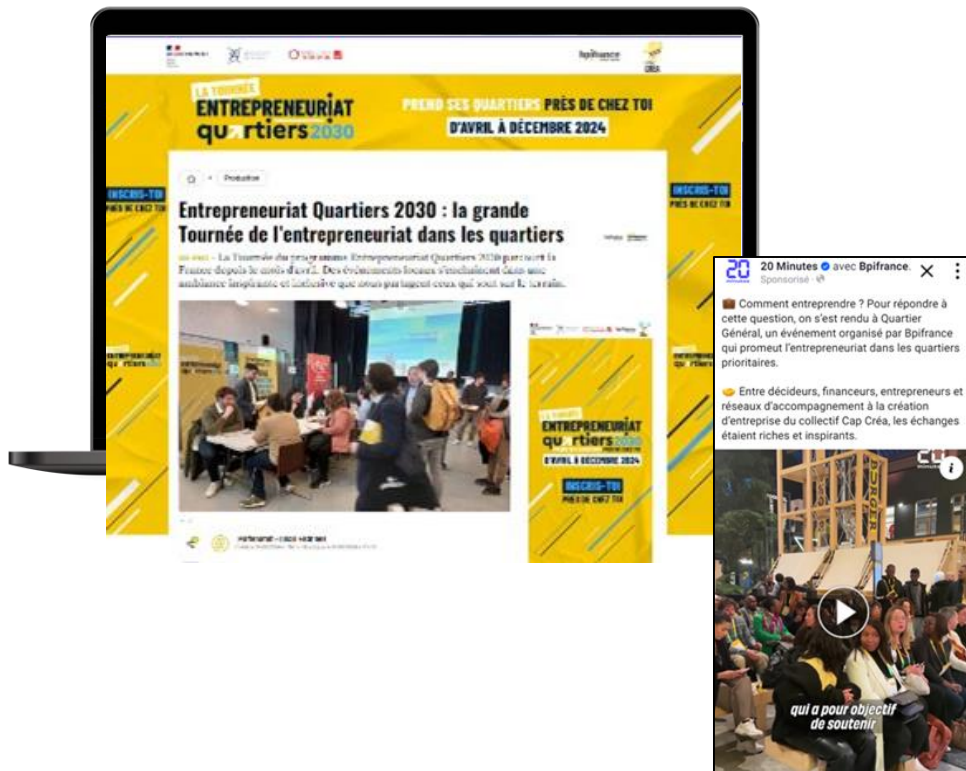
bpifrance

LA TOURNÉE
ENTREPRENEURIAT quartiers 2030

PREND SES QUARTIERS PRÈS DE CHEZ TOI
D'AVRIL À DÉCEMBRE 2024

INSCRIS-TOI PRÈS DE CHEZ TOI

INSCRIS-TOI PRÈS DE CHEZ TOI

Production

Entrepreneuriat Quartiers 2030 : la grande Tournée de l'entrepreneuriat dans les quartiers

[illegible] – La Tournée du programme Entrepreneuriat Quartiers 2030 parcourt la France depuis le mois d'avril. Des événements locaux s'enchaînent dans une ambiance inspirante et inclusive que nous partageons ceux qui sont sur le terrain.

ENTREPRENEURIAT quartiers

LA TOURNÉE
ENTREPRENEURIAT quartiers 2030
D'AVRIL À DÉCEMBRE 2024
INSCRIS-TOI PRÈS DE CHEZ TOI

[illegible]

20 Minutes avec Bpifrance.
Sponsorisé

💼 Comment entreprendre ? Pour répondre à cette question, on s'est rendu à Quartier Général, un événement organisé par Bpifrance qui promeut l'entrepreneuriat dans les quartiers prioritaires.

Entre décideurs, financeurs, entrepreneurs et réseaux d'accompagnement à la création d'entreprise du collectif Cap Créa, les échanges étaient riches et inspirants.

qui a pour objectif de soutenir